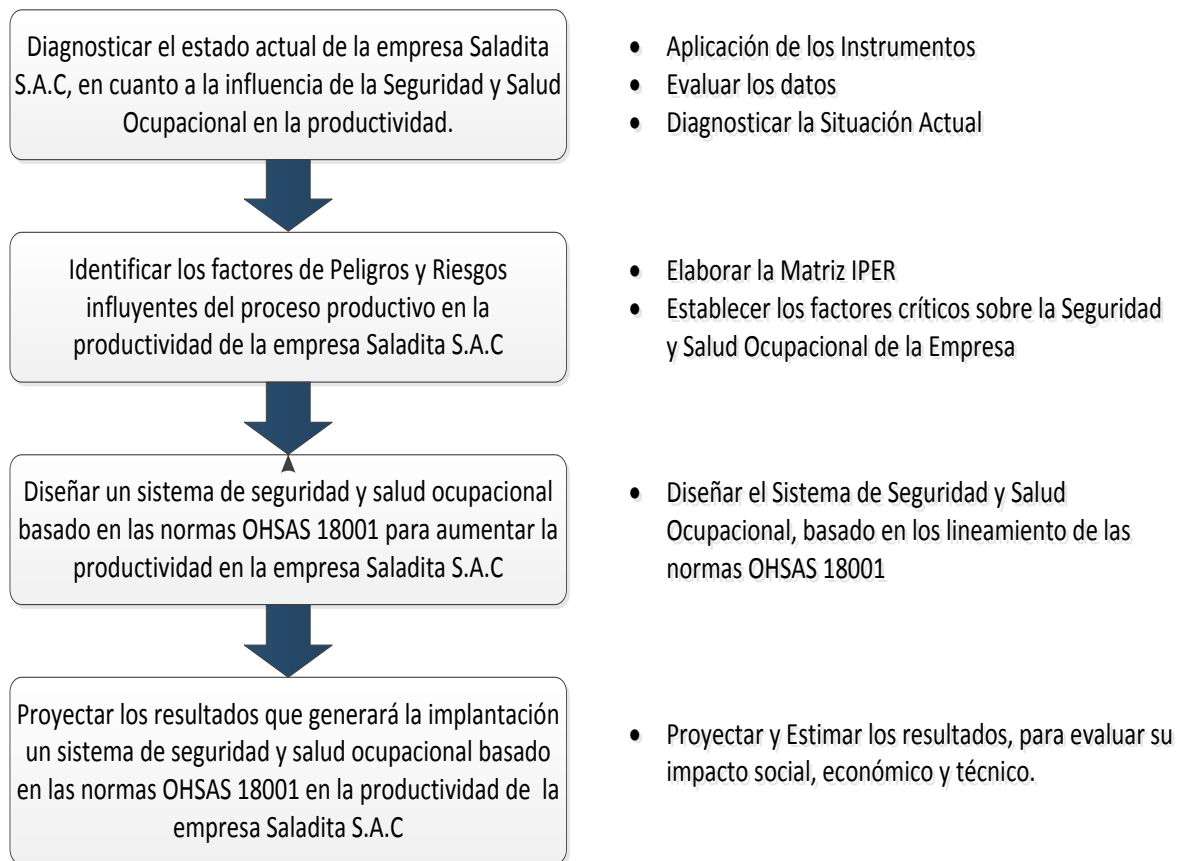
Diagnosticar el estado actual de la empresa Saladita S.A.C, en cuanto a la influencia de la Seguridad y Salud Ocupacional en la productividad.

- Aplicación de los Instrumentos
- Evaluar los datos
- Diagnosticar la Situación Actual

Identificar los factores de Peligros y Riesgos influyentes del proceso productivo en la productividad de la empresa Saladita S.A.C

- Elaborar la Matriz IPER
- Establecer los factores críticos sobre la Seguridad y Salud Ocupacional de la Empresa

Diseñar un sistema de seguridad y salud ocupacional basado en las normas OHSAS 18001 para aumentar la productividad en la empresa Saladita S.A.C

- Diseñar el Sistema de Seguridad y Salud Ocupacional, basado en los lineamiento de las normas OHSAS 18001

Proyectar los resultados que generará la implantación un sistema de seguridad y salud ocupacional basado en las normas OHSAS 18001 en la productividad de la empresa Saladita S.A.C

- Proyectar y Estimar los resultados, para evaluar su impacto social, económico y técnico.